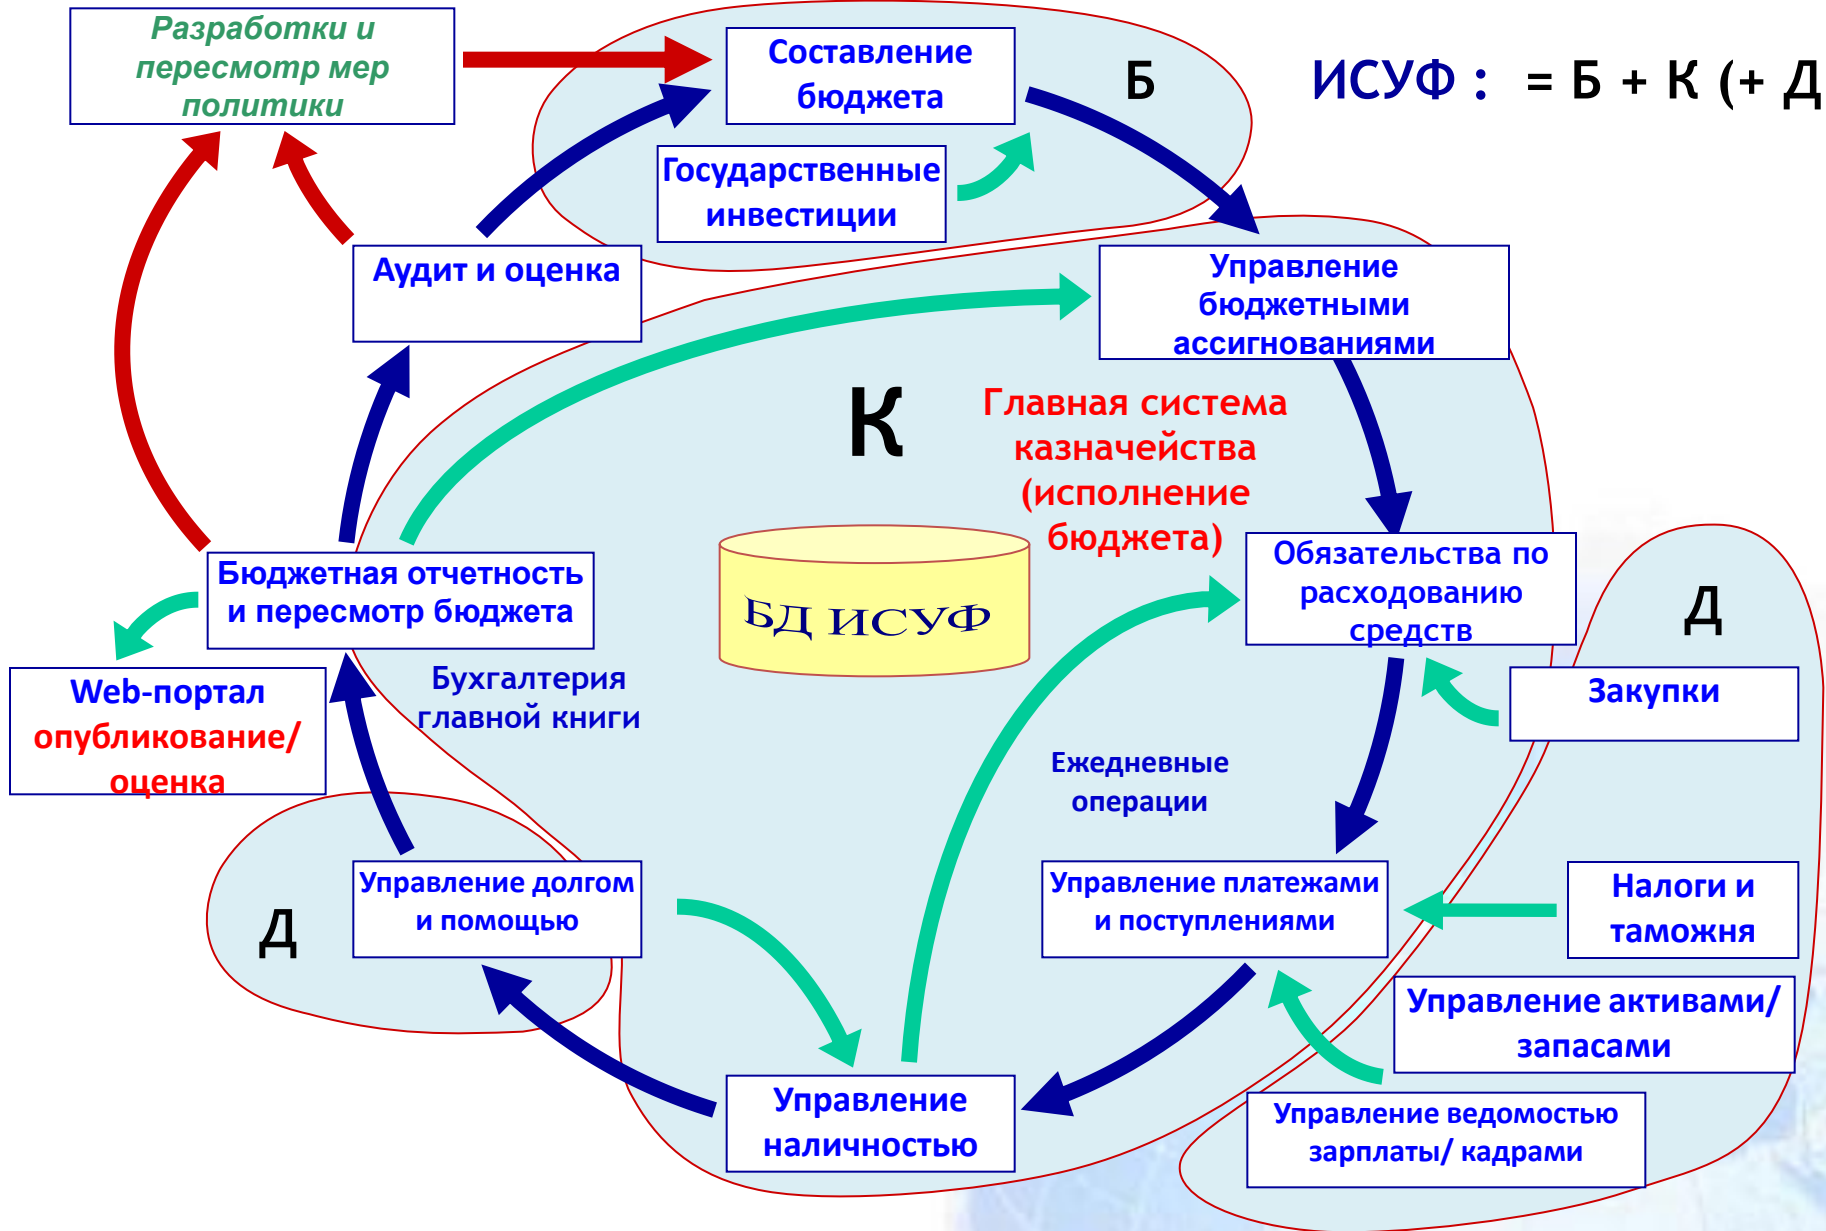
Разработки и пересмотр мер политики

Составление бюджета

Б

ИСУФ : = Б + К (+ Д

Государственные инвестиции

Аудит и оценка

Управление бюджетными ассигнованиями

К

Главная система казначейства (исполнение бюджета)

БД ИСУФ

Обязательства по расходованию средств

Д

Бюджетная отчетность и пересмотр бюджета

Web-портал опубликование/ оценка

Бухгалтерия главной книги

Закупки

Ежедневные операции

Д

Управление долгом и помощью

Управление платежами и поступлениями

Налоги и таможня

Управление активами/ запасами

Управление наличностью

Управление ведомостью зарплаты/ кадрами